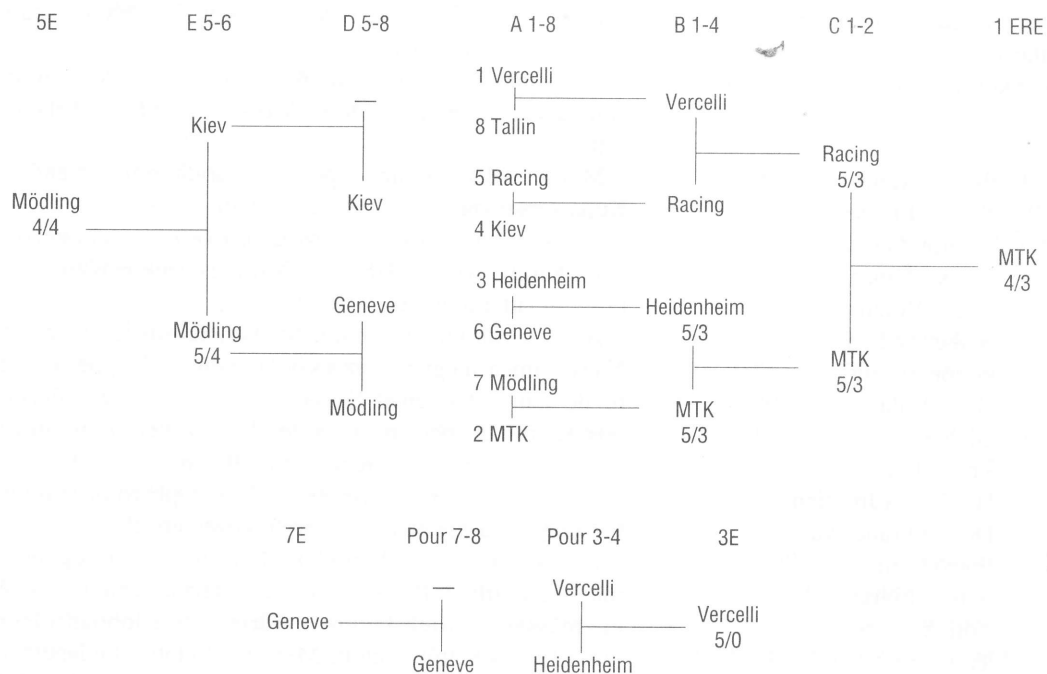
5E E 5-6 D 5-8 A 1-8 B 1-4 C 1-2 1 ERE

1 Vercelli
8 Tallin
Vercelli

—
Kiev
Kiev

Racing
5/3

5 Racing
4 Kiev
Racing

Mödling
4/4

MTK
4/3

3 Heidenheim
6 Geneve
Heidenheim
5/3

Geneve
Mödling
5/4
Mödling

MTK
5/3

7 Mödling
2 MTK
MTK
5/3

7E Pour 7-8 Pour 3-4 3E

—
Geneve
Geneve

Vercelli
Heidenheim
Vercelli
5/0